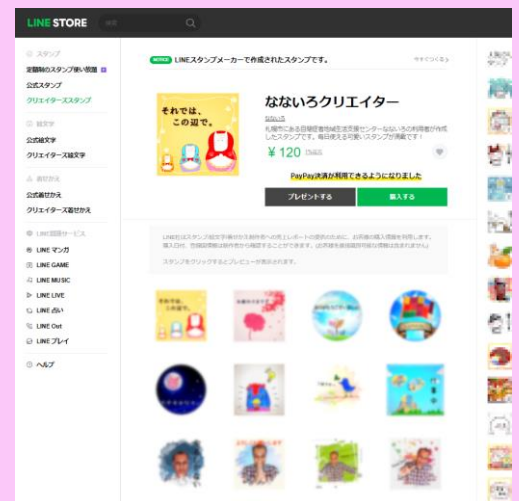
LINE STORE

スタンプ
定額制のスタンプ使い放題
公式スタンプ
クリエイターズスタンプ

絵文字
公式絵文字
クリエイターズ絵文字

着せかえ
公式着せかえ
クリエイターズ着せかえ

LINE関連サービス
LINE マンガ
LINE GAME
LINE MUSIC
LINE LIVE
LINE 占い
LINE Out
LINE プレイ

ヘルプ

NOTICE LINEスタンプメーカーで作成されたスタンプです。

それでは、この辺で。

なないろクリエイター

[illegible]

¥120

PayPay決済が利用できるようになりました

プレゼントする
購入する

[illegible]

スタンプをクリックするとプレビューが表示されます。